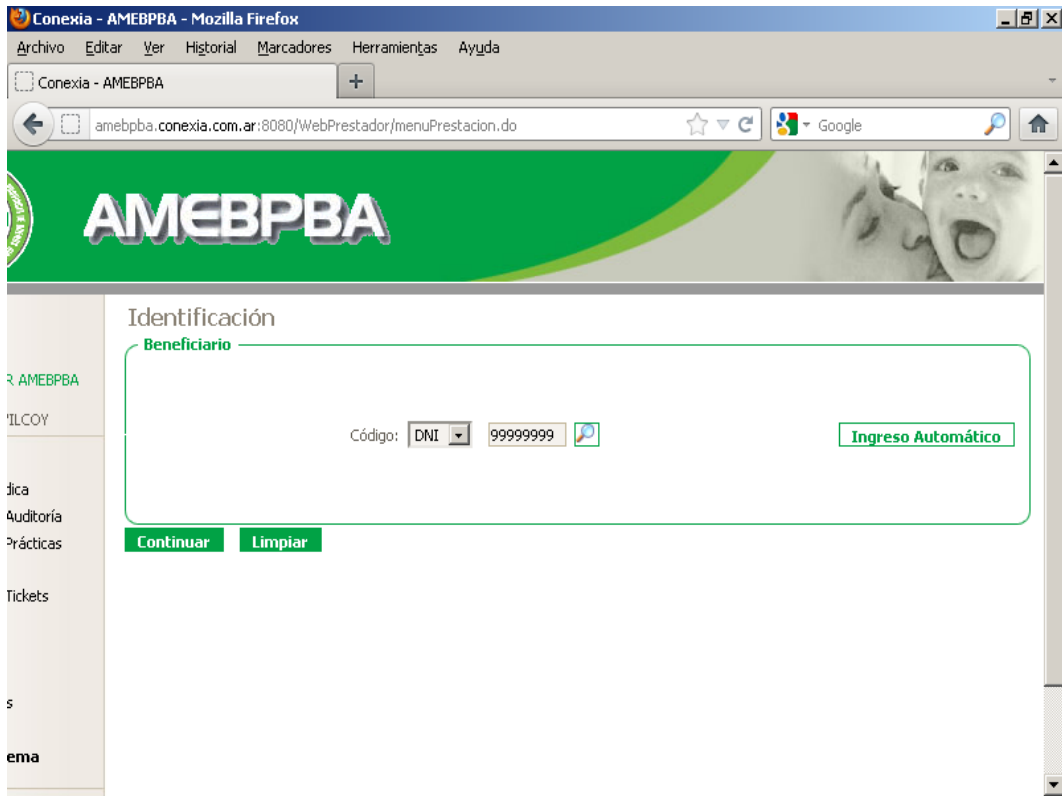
Conexia - AMEBPBA - Mozilla Firefox

Archivo Editar Ver Historial Marcadores Herramientas Ayuda

Conexia - AMEBPBA

amebpba.conexia.com.ar:8080/WebPrestador/menuPrestacion.do

Google

AMEBPBA

Identificación

Beneficiario

R AMEBPBA

'ILCOY

dica
Auditoría
Prácticas

Tickets

s

ema

Código: DNI 99999999

Ingreso Automático

Continuar Limpiar